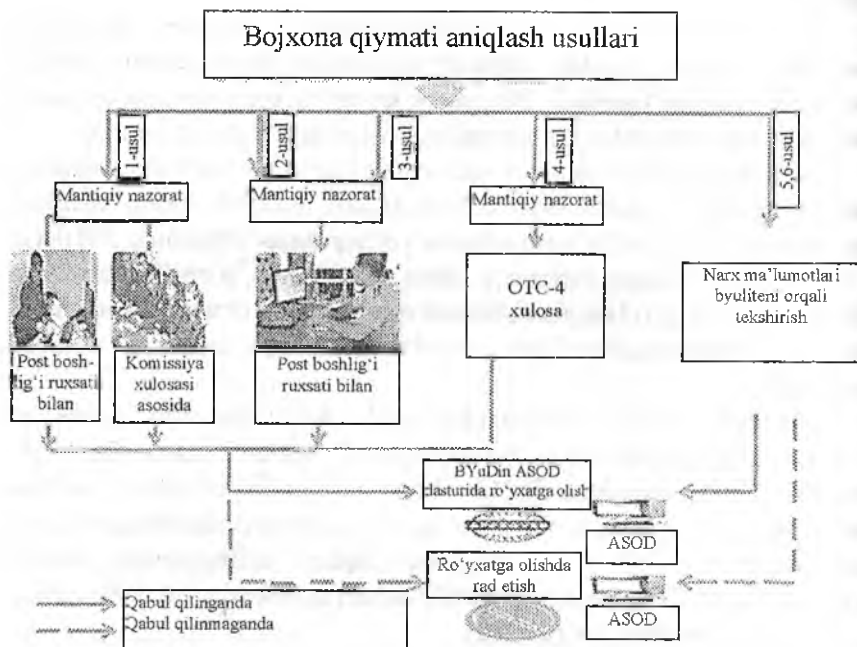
Bojxona qiymati aniqlash usullari

1-usul

2-usul

3-usul

4-usul

5,6-usul

Mantiqiy nazorat

Mantiqiy nazorat

Mantiqiy nazorat

Post boshlig'i ruxsati bilan

Komissiya xulosasi asosida

Post boshlig'i ruxsati bilan

OTC-4 xulosa

Narx ma'lumotlari byuliteni orqali tekshirish

BYuDin ASOD dasturida ro'yxatga olish

ASOD

Ro'yxatga olishda rad etish

ASOD

Qabul qilinganda

Qabul qilinmaganda